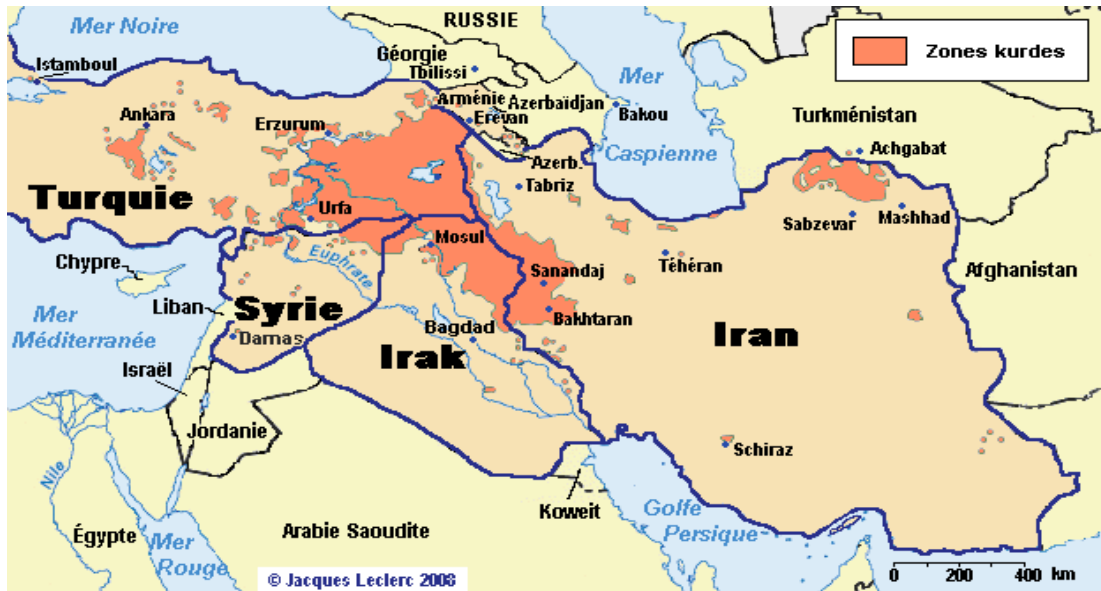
Mer Noire
RUSSIE
Zones kurdes
Istamboul
Géorgie
Tbilissi
Mer
Arménie
Azerbaïdjan
Erevan
Bakou
Turkménistan
Ankara
Erzurum
Caspienne
Achgabat
Azerb.
Tabriz
Turquie
Urfa
Sabzevar
Mashhad
Mosul
Chypre
Euphrate
Téhéran
Sanandaj
Afghanistan
Liban
Syrie
Mer
Méditerranée
Bagdad
Bakhtaran
Damas
Iran
Irak
Israël
Jordanie
Schiraz
Nile
Koweït
Golfe
Persique
Égypte
Arabie Saoudite
Mer
Rouge
© Jacques Leclerc 2006
0
200
400
km